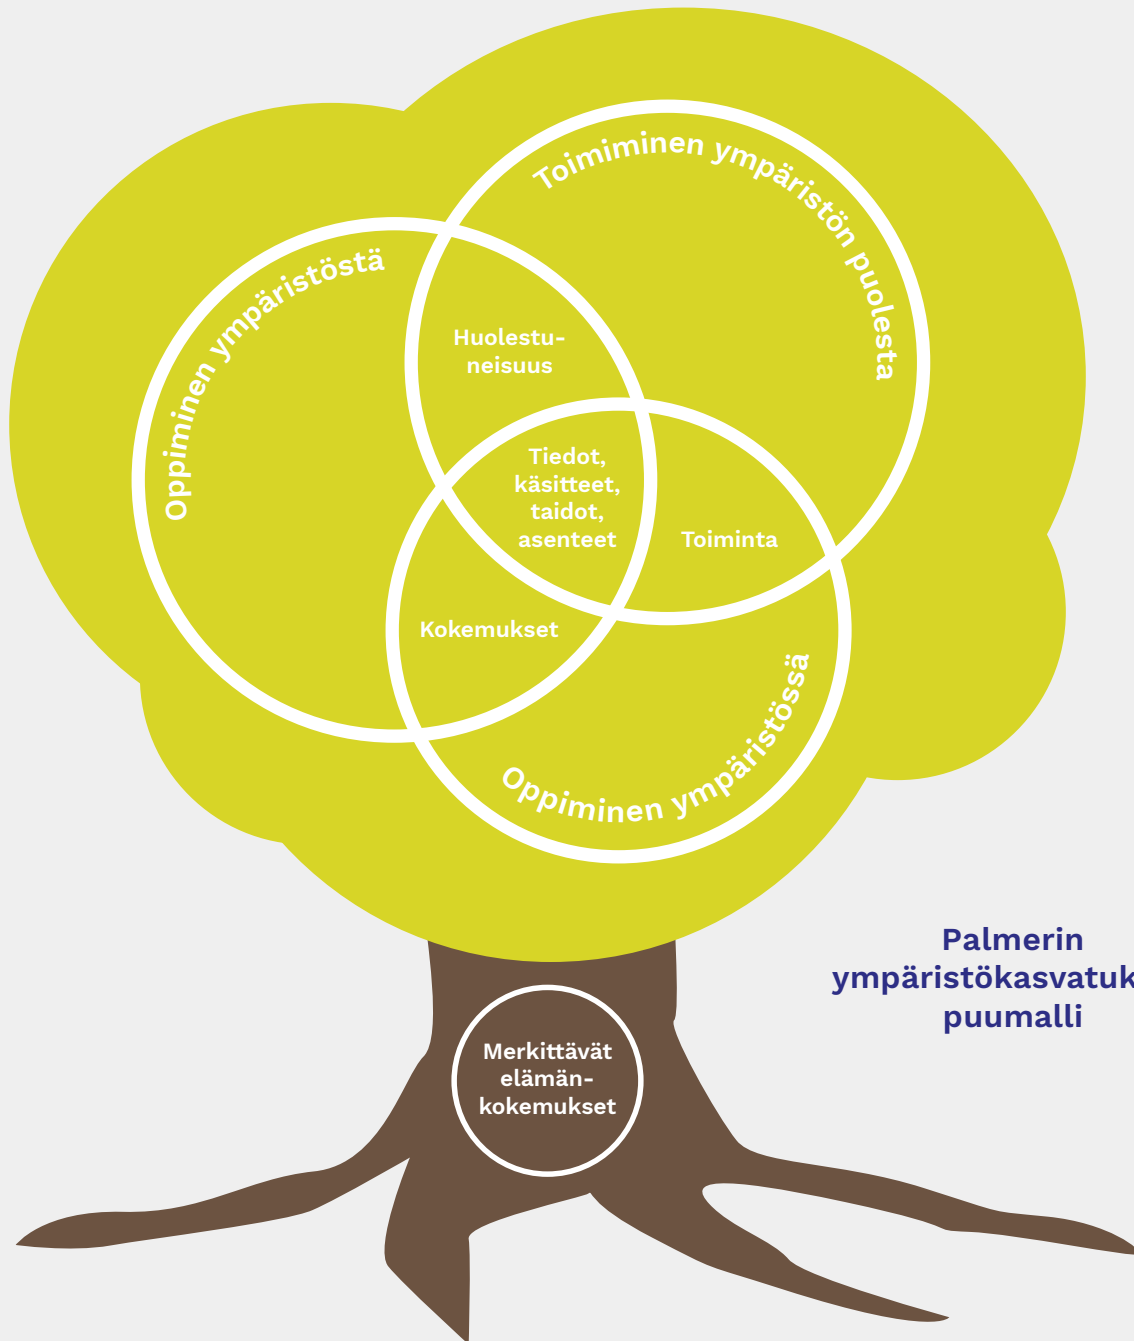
Toimiminen ympäristön puolesta

Oppiminen ympäristöstä

Huolestuneisuus

Tiedot, käsitteet, taidot, asenteet

Toiminta

Kokemukset

Oppiminen ympäristössä

Palmerin ympäristökasvatuk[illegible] puumalli

Merkittävät elämänkokemukset